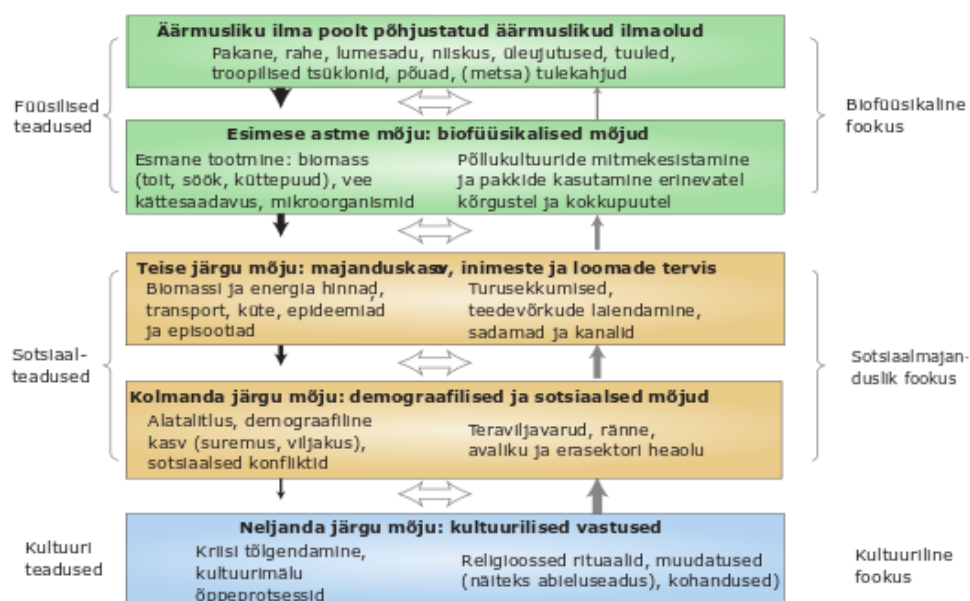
Füüsilised teadused

Äärmusliku ilma poolt põhjustatud äärmuslikud ilmaolud
Pakane, rahe, lumesadu, niiskus, üleujutused, tuuled, troopilised tsüklonid, põuad, (metsa) tulekahjud

Biofüüsikaline fookus

Esimese astme mõju: biofüüsikalised mõjud
Esmane tootmine: biomass (toit, söök, küttepuud), vee kättesaadavus, mikroorganismid

Põllukultuuride mitmekesistamine ja pakkide kasutamine erinevatel kõrgustel ja kokkupuutel

Sotsiaal-teadused

Teise järgu mõju: majanduskasv, inimeste ja loomade tervis
Biomassi ja energia hinnad, transport, küte, epideemiad ja episootiad

Turusekkumised, teedevõrkude laiendamine, sadamad ja kanalid

Sotsiaalmajan-duslik fookus

Kolmanda järgu mõju: demograafilised ja sotsiaalsed mõjud
Alatalitlus, demograafiline kasv (suremus, viljakus), sotsiaalsed konfliktid

Teraviljavarud, ränne, avaliku ja erasektori heaolu

Kultuuri teadused

Neljanda järgu mõju: kultuurilised vastused
Kriisi tõlgendamine, kultuurimälu õppeprotsessid

Religioossed rituaalid, muudatused (näiteks abieluseadus), kohandused)

Kultuuriline fookus